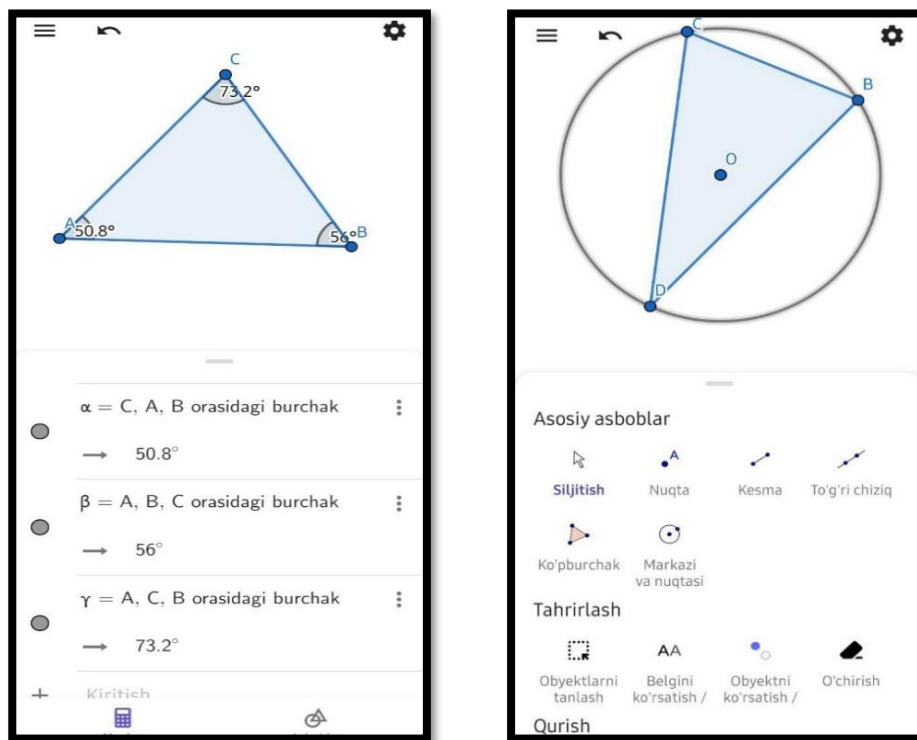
C
73.2°
A 50.8°
56° B

$\alpha$ = C, A, B orasidagi burchak
→ 50.8°
$\beta$ = A, B, C orasidagi burchak
→ 56°
$\gamma$ = A, C, B orasidagi burchak
→ 73.2°
+ Kiritish

C
B
O
D

Asosiy asboblar
Siljitish
Nuqta
Kesma
To'g'ri chiziq
Ko'pburchak
Markazi va nuqtasi
Tahrirlash
Obyektlarni tanlash
AA
Belgini ko'rsatish /
Obyektni ko'rsatish /
O'chirish
Qurish